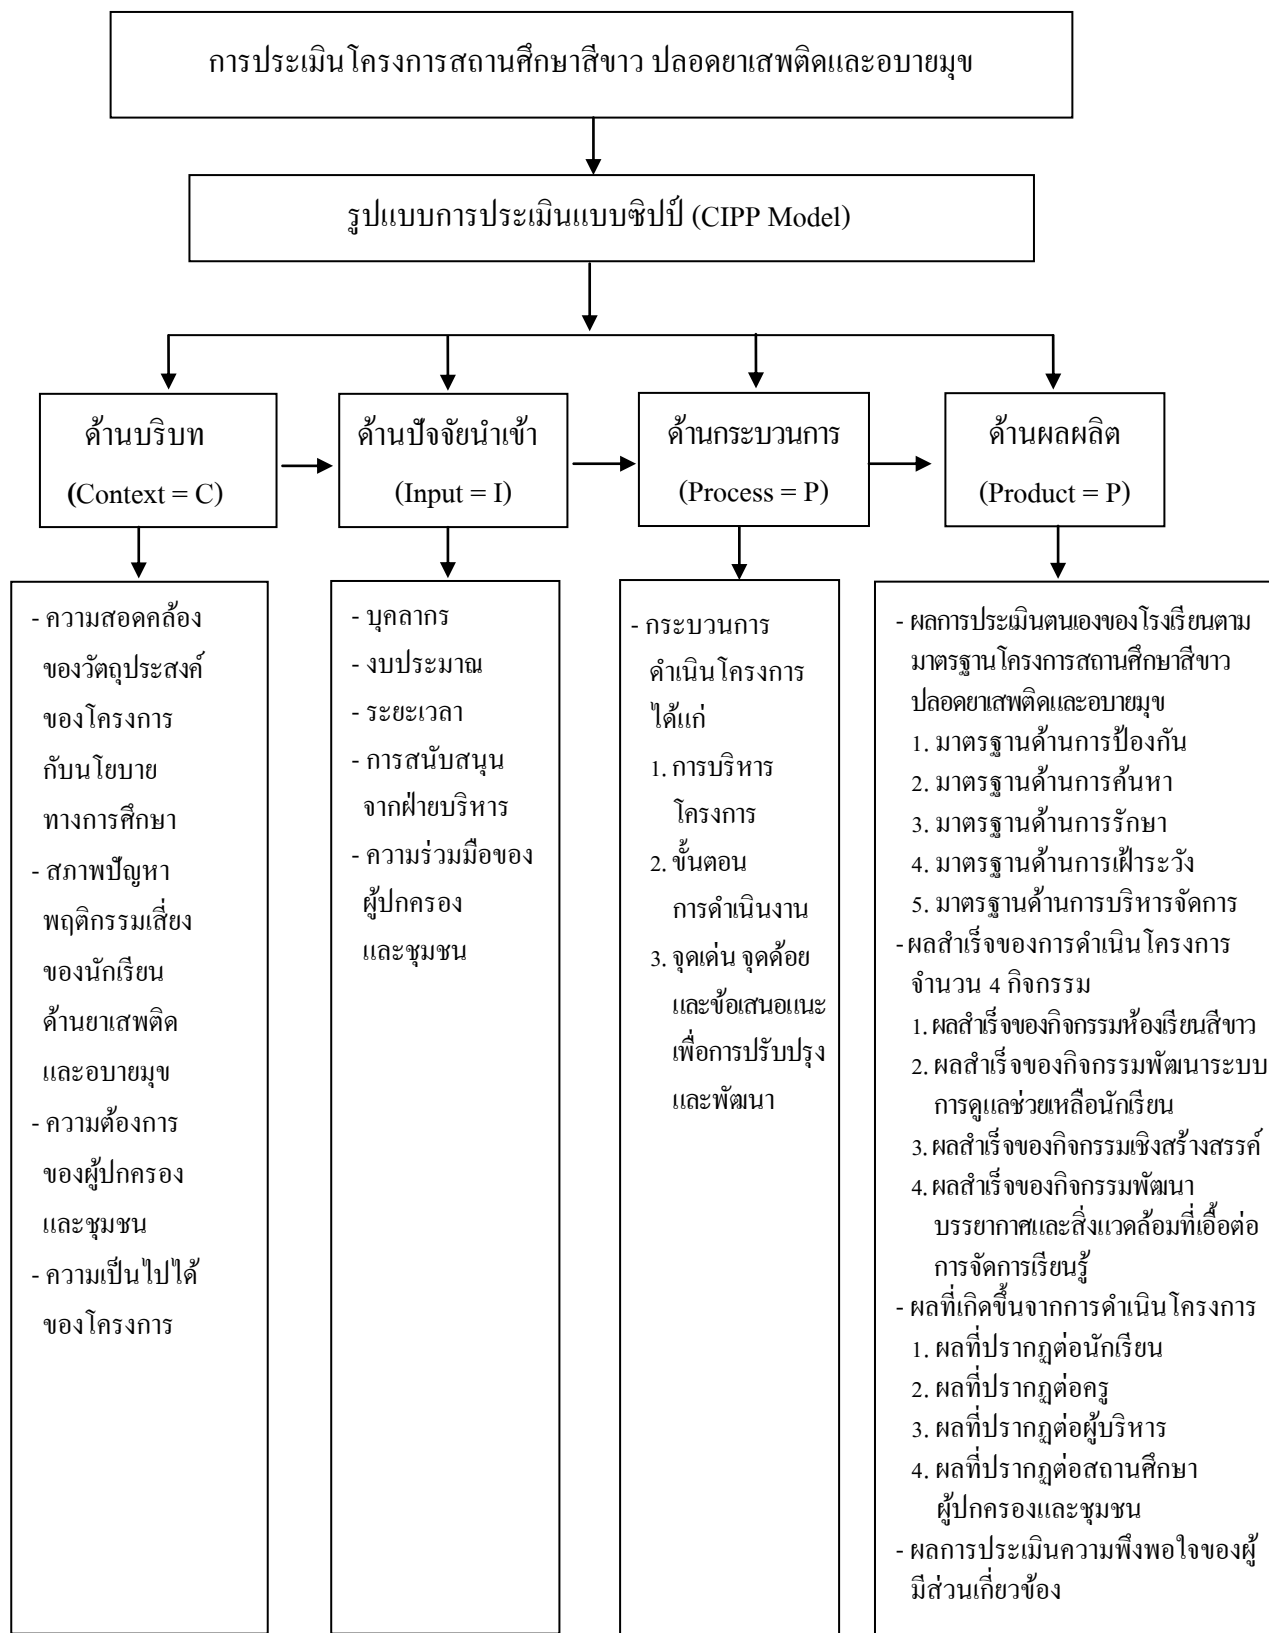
การประเมินโครงการสถานศึกษาสีขาว ปลอดยาเสพติดและอบายมุข

รูปแบบการประเมินแบบซิปป์ (CIPP Model)

ด้านบริบท
(Context = C)

ด้านปัจจัยนำเข้า
(Input = I)

ด้านกระบวนการ
(Process = P)

ด้านผลผลิต
(Product = P)

- ความสอดคล้องของวัตถุประสงค์ของโครงการกับนโยบายทางการศึกษา
- สภาพปัญหาพฤติกรรมเสี่ยงของนักเรียนด้านยาเสพติดและอบายมุข
- ความต้องการของผู้ปกครองและชุมชน
- ความเป็นไปได้ของโครงการ

- บุคลากร
- งบประมาณ
- ระยะเวลา
- การสนับสนุนจากฝ่ายบริหาร
- ความร่วมมือของผู้ปกครองและชุมชน

- กระบวนการดำเนินโครงการ ได้แก่
1. การบริหารโครงการ
2. ขั้นตอนการดำเนินงาน
3. จุดเด่น จุดด้อย และข้อเสนอแนะเพื่อการปรับปรุงและพัฒนา

- ผลการประเมินตนเองของโรงเรียนตามมาตรฐานโครงการสถานศึกษาสีขาวปลอดยาเสพติดและอบายมุข
1. มาตรฐานด้านการป้องกัน
2. มาตรฐานด้านการค้นหา
3. มาตรฐานด้านการรักษา
4. มาตรฐานด้านการเฝ้าระวัง
5. มาตรฐานด้านการบริหารจัดการ
- ผลสำเร็จของการดำเนินโครงการ จำนวน 4 กิจกรรม
1. ผลสำเร็จของกิจกรรมห้องเรียนสีขาว
2. ผลสำเร็จของกิจกรรมพัฒนาระบบการดูแลช่วยเหลือนักเรียน
3. ผลสำเร็จของกิจกรรมเชิงสร้างสรรค์
4. ผลสำเร็จของกิจกรรมพัฒนาบรรยากาศและสิ่งแวดล้อมที่เอื้อต่อการจัดการเรียนรู้
- ผลที่เกิดขึ้นจากการดำเนินโครงการ
1. ผลที่ปรากฏต่อนักเรียน
2. ผลที่ปรากฏต่อครู
3. ผลที่ปรากฏต่อผู้บริหาร
4. ผลที่ปรากฏต่อสถานศึกษา ผู้ปกครองและชุมชน
- ผลการประเมินความพึงพอใจของผู้มีส่วนเกี่ยวข้อง